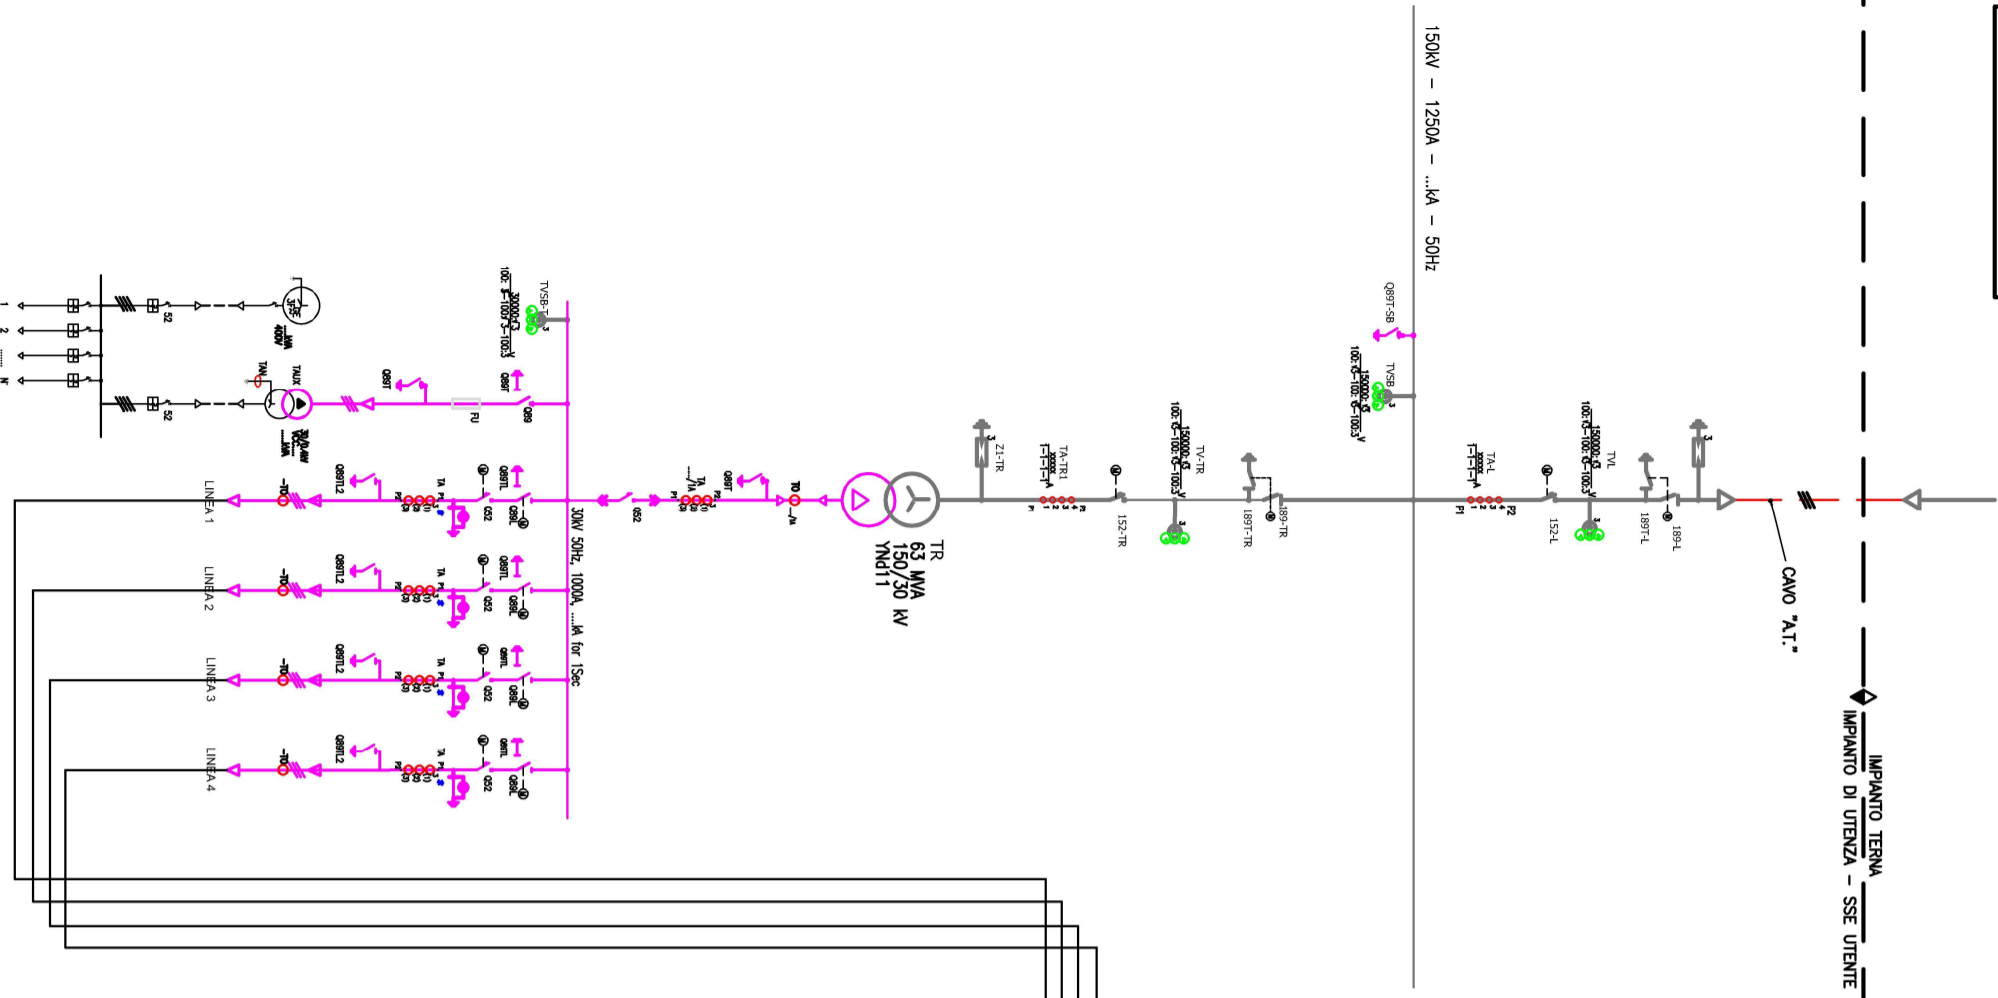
150kV – 1250A – ...kA – 50Hz

Q89T-SB

TVSB

TV-TR

ZI-TR

TA-TR1

152-TR

189T-TR

189-TR

TA-L

152-L

TVL

189T-L

189-L

CAVO "A.T."

IMPIANTO TERNA

IMPIANTO DI UTENZA – SSE UTENTE

TR
63 MVA
150/30 kV
YNd11

30kV 50Hz, 1000A, ....kA for 1Sec

TVSB-T

Q89T

FU

Q89

TAUX

TAN

400V

Q52

Q89TL2

TA

Q89TL

Q52

Q89L

LINEA 1

LINEA 2

LINEA 3

LINEA 4

1 2 ...... N

52

52